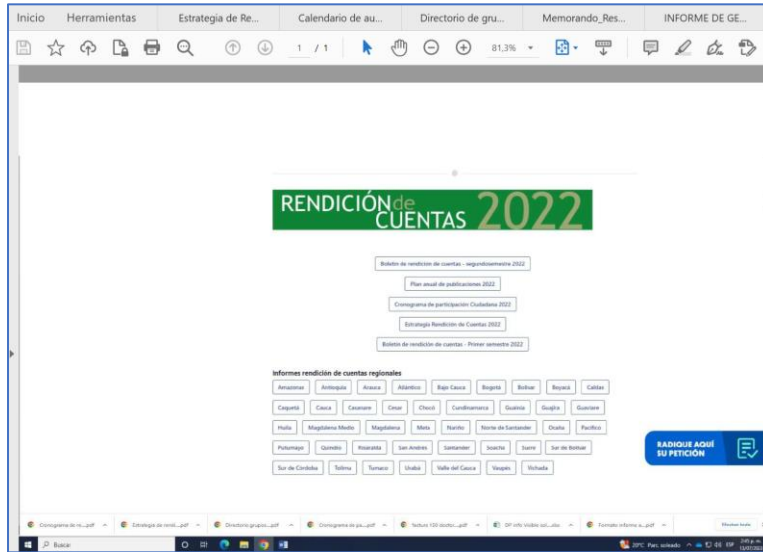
Inicio Herramientas Estrategia de Re... Calendario de au... Directorio de gru... Memorando_Res... INFORME DE GE...

1 / 1 81,3%

RENDICIÓN de CUENTAS 2022

Boletín de rendición de cuentas - segundosemestre 2022

Plan anual de publicaciones 2022

Cronograma de participación Ciudadana 2022

Estrategia Rendición de Cuentas 2022

Boletín de rendición de cuentas - Primer semestre 2022

Informes rendición de cuentas regionales

Amazonas Antioquia Arauca Atlántico Bajo Cauca Bogotá Bolívar Boyacá Caldas
Caquetá Cauca Casanare Cesar Chocó Cundinamarca Guainía Guajira Guaviare
Huila Magdalena Medio Magdalena Meta Nariño Norte de Santander Ocaña Pacífico
Putumayo Quindío Risaralda San Andrés Santander Soacha Sucre Sur de Bolívar
Sur de Córdoba Tolima Tumaco Urabá Valle del Cauca Vaupés Vichada

RADIQUE AQUÍ SU PETICIÓN

Cronograma de re....pdf Estrategia de rend....pdf Directorio grupos....pdf Cronograma de pa....pdf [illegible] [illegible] Formato informe a....pdf Mostrar todo

Buscar

20°C Parc. soleado ESP